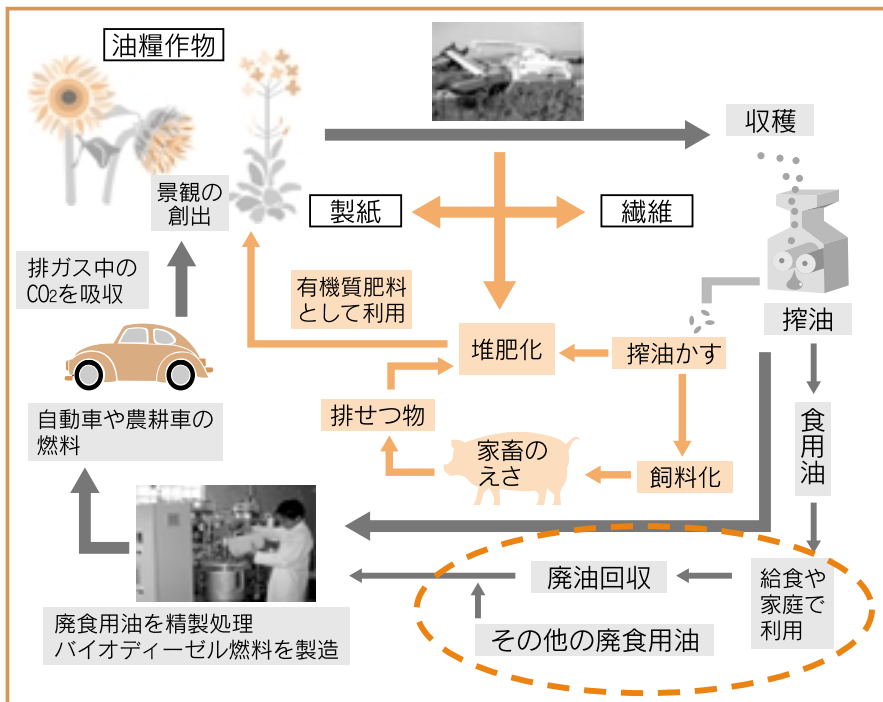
油糧作物

収穫

景観の創出

製紙

繊維

排ガス中の$CO_2$を吸収

有機質肥料として利用

搾油

堆肥化

搾油かす

排せつ物

食用油

家畜のえさ

飼料化

自動車や農耕車の燃料

給食や家庭で利用

廃油回収

その他の廃食用油

廃食用油を精製処理
バイオディーゼル燃料を製造